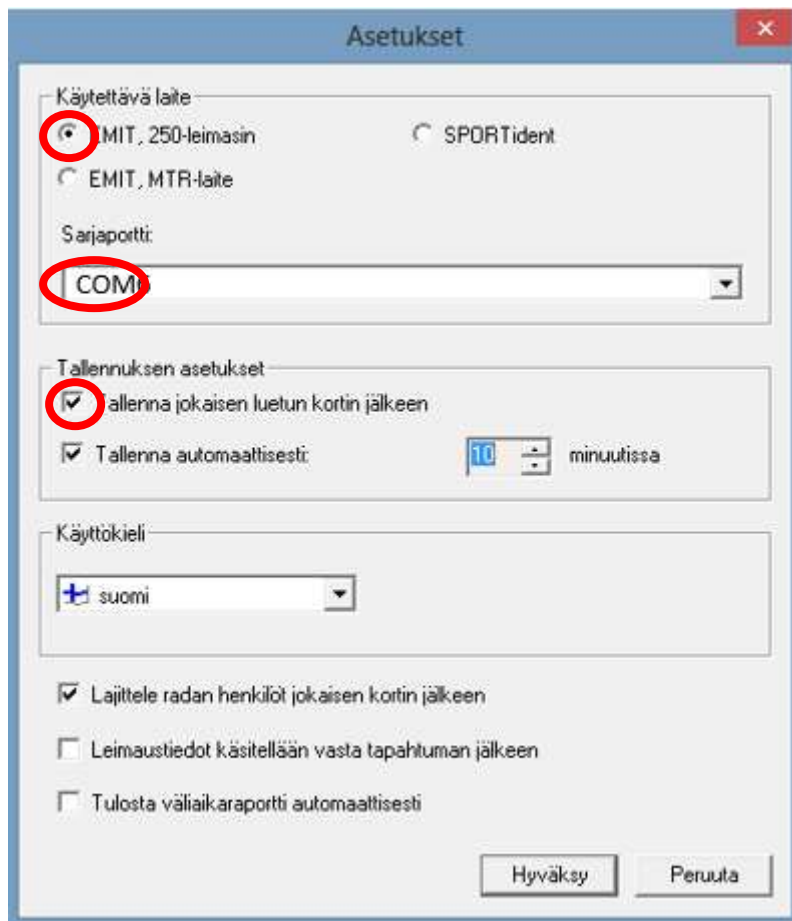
Asetukset

Käytettävä laite

EMIT, 250-leimasin

SPORTident

EMIT, MTR-laite

Sarjaportti:

COM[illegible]

Tallennuksen asetukset

Tallenna jokaisen luetun kortin jälkeen

Tallenna automaattisesti: 10 minuutissa

Käyttökieli

suomi

Lajittele radan henkilöt jokaisen kortin jälkeen

Leimaustiedot käsitellään vasta tapahtuman jälkeen

Tulosta väliaikaraportti automaattisesti

Hyväksy

Peruuta